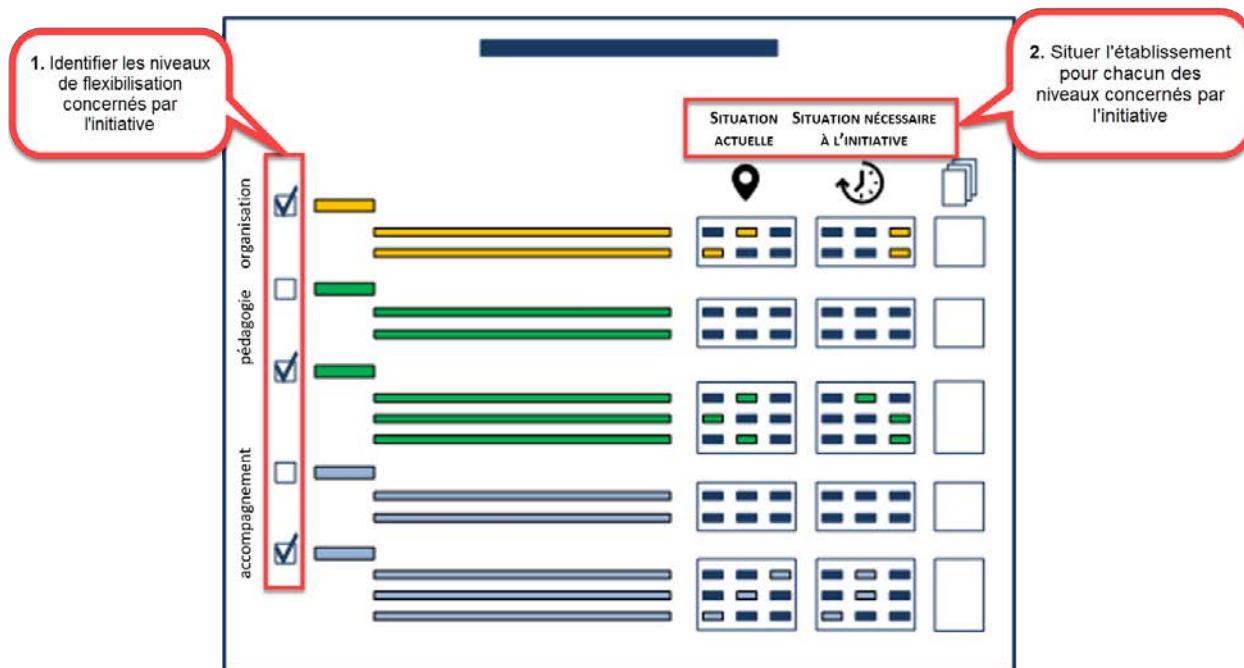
1. Identifier les niveaux de flexibilisation concernés par l'initiative

2. Situer l'établissement pour chacun des niveaux concernés par l'initiative

Situation actuelle

Situation nécessaire à l'initiative

organisation

pédagogie

accompagnement